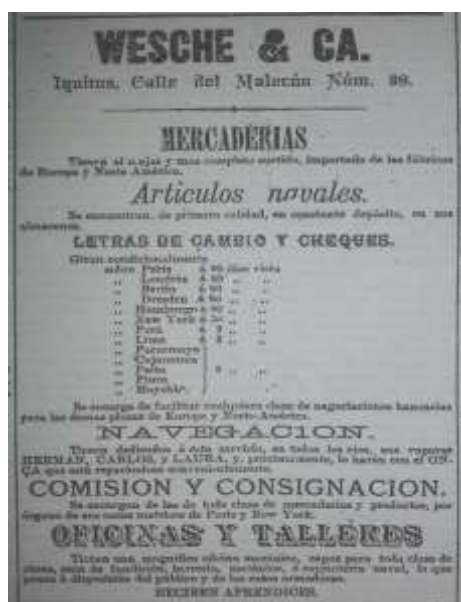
WESCHE & CA.

Iquitos, Calle del Malecón Núm. 89.

MERCADERIAS

Tiene al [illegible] y mas completo surtido, importado de las fábricas de Europa y Norte América.

Articulos navales.

Se encuentran, de primera calidad, en constante depósito, en sus almacenes.

LETRAS DE CAMBIO Y CHEQUES.

Giran condicionalmente
sobre Paris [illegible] dias vista
" Londres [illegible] "
" Berlin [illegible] "
" Dresden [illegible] "
" Hamburgo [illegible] "
" New York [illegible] "
" Pará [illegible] "
" Lima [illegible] "
" Paramayo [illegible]
" Cajamarca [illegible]
" Paita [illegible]
" Piura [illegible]
" Moyobambа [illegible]

Se encarga de facilitar cualquiera clase de negociaciones bancarias para las demas plazas de Europa y Norte-América.

NAVEGACION.

Tienen destinados a los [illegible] en todos los rios, sus vapores HERMAN, CARLOS, y LAURA, y, próximamente, lo harán con el ONCA que está reparándose convenientemente.

COMISION Y CONSIGNACION.

Se encarga de las de toda clase de mercaderías y productos, por órganos de sus casas matrices de Pará y New York.

OFICINAS Y TALLERES

Tienen una magnífica oficina mecánica, capaz para toda clase de obras, sea de fundición, herrería, mecánica, ó carpintería naval, la que ponen á disposición del público y de las casas armadoras.

RECIBEN APRENDICES.